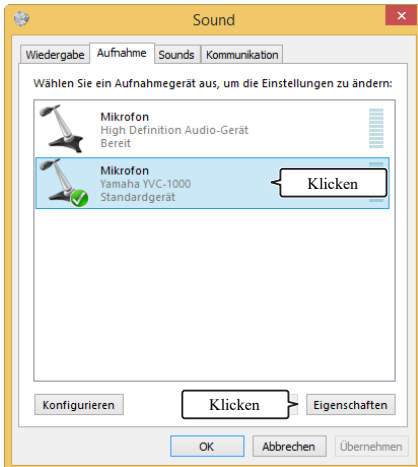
Sound

Wiedergabe | Aufnahme | Sounds | Kommunikation

Wählen Sie ein Aufnahmegerät aus, um die Einstellungen zu ändern:

Mikrofon
High Definition Audio-Gerät
Bereit

Mikrofon
Yamaha YVC-1000
Standardgerät

Klicken

Konfigurieren

Klicken

Eigenschaften

OK | Abbrechen | Übernehmen